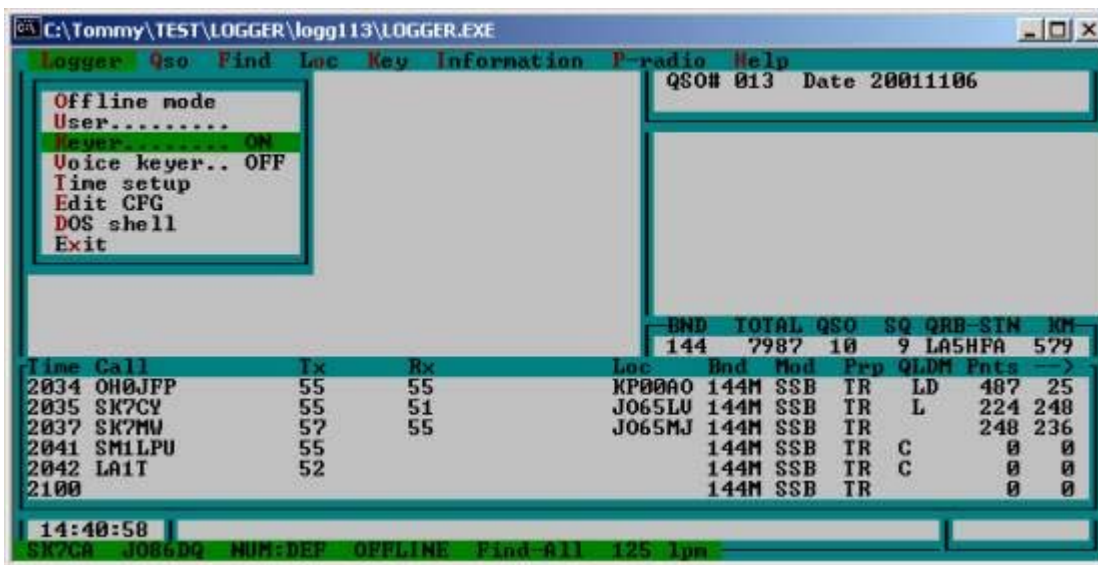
C:\Tommy\TEST\LOGGER\logg113\LOGGER.EXE

Logger Qso Find Loc Key Information P-radio Help

Offline mode
User.........
Keyer........ ON
Voice keyer.. OFF
Time setup
Edit CFG
DOS shell
Exit

QSO# 013 Date 20011106

| BND | TOTAL | QSO | SQ | QRB-STN | KM |
|---|---|---|---|---|---|
| 144 | 7987 | 10 | 9 | LA5HFA | 579 |

| Time | Call | Tx | Rx | Loc | Bnd | Mod | Prp | QLDM | Pnts | ---> |
|---|---|---|---|---|---|---|---|---|---|---|
| 2034 | OH0JFP | 55 | 55 | KP00AO | 144M | SSB | TR | LD | 487 | 25 |
| 2035 | SK7CY | 55 | 51 | JO65LU | 144M | SSB | TR | L | 224 | 248 |
| 2037 | SK7MW | 57 | 55 | JO65MJ | 144M | SSB | TR | | 248 | 236 |
| 2041 | SM1LPU | 55 | | | 144M | SSB | TR | C | 0 | 0 |
| 2042 | LA1T | 52 | | | 144M | SSB | TR | C | 0 | 0 |
| 2100 | | | | | 144M | SSB | TR | | 0 | 0 |

14:40:58

SK7CA JO86DQ NUM:DEF OFFLINE Find-All 125 lpm